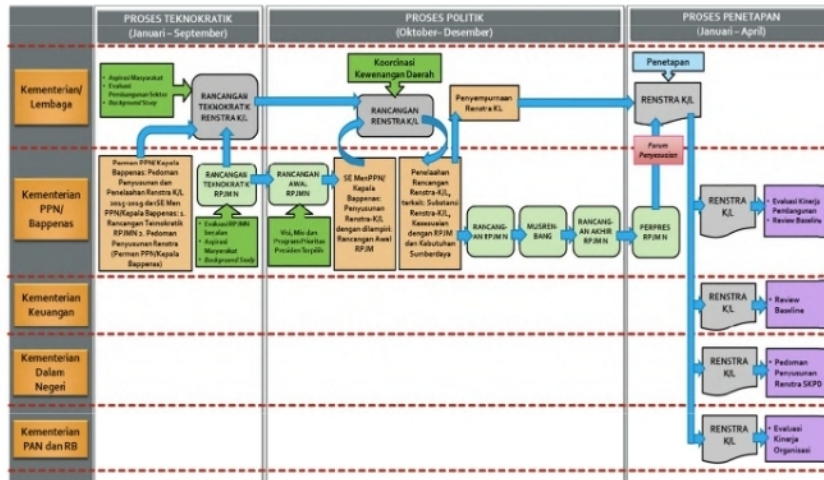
PROSES TEKNOKRATIK (Januari – September)

PROSES POLITIK (Oktober– Desember)

PROSES PENETAPAN (Januari – April)

Kementerian/ Lembaga

Kementerian PPN/ Bappenas

Kementerian Keuangan

Kementerian Dalam Negeri

Kementerian PAN dan RB

• Aspirasi Masyarakat
• Evaluasi Pembangunan Sektor
• Background Study

RANCANGAN TEKNOKRATIK RENSTRA K/L

Koorcinasi Kewenangan Daerah

RANCANGAN RENSTRA K/L

Penyempurnaan Renstra K/L

Penetapan

RENSTRA K/L

Permen PPN/Kepala Bappenas: Pedoman Penyusunan dan Penelaahan Renstra K/L 2015-2019 dan SE Men PPN/Kepala Bappenas: 1. Rancangan Teknokratik RPJMN 2. Pedoman Penyusunan Renstra (Permen PPN/Kepala Bappenas)

RANCANGAN TEKNOKRATIK RPJMN

• Evaluasi RPJMN Sesudah
• Aspirasi Masyarakat
• Background Study

RANCANGAN AWAL RPJMN

Visi, Misi dan Program Prioritas Presiden Terpilih

SE MenPPN/ Kepala Bappenas: Penyusunan Renstra-K/L dengan dilampiri Rancangan Awal RPJM

Penelaahan Rancangan Renstra-K/L, terkait: Substansi Renstra-K/L, Kesesuaian dengan RPJM dan Kebutuhan Sumberdaya

RANCANG-AN RPJMN

MUSREN-BANG

RANCANG-AN AKHIR RPJMN

Forum Penyesuaian

PERPRES RPJMN

RENSTRA K/L

• Evaluasi Kinerja Pembangunan
• Review Baseline

RENSTRA K/L

• Review Baseline

RENSTRA K/L

• Pedoman Penyusunan Renstra SKPD

RENSTRA K/L

• Evaluasi Kinerja Organisasi